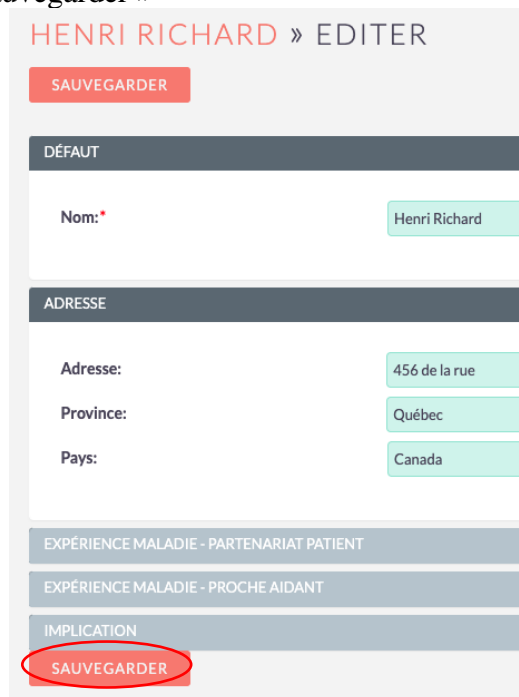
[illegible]uvegarder »

HENRI RICHARD » EDITER

SAUVEGARDER

DÉFAUT

Nom:*

Henri Richard

ADRESSE

Adresse:

456 de la rue

Province:

Québec

Pays:

Canada

EXPÉRIENCE MALADIE - PARTENARIAT PATIENT

EXPÉRIENCE MALADIE - PROCHE AIDANT

IMPLICATION

SAUVEGARDER